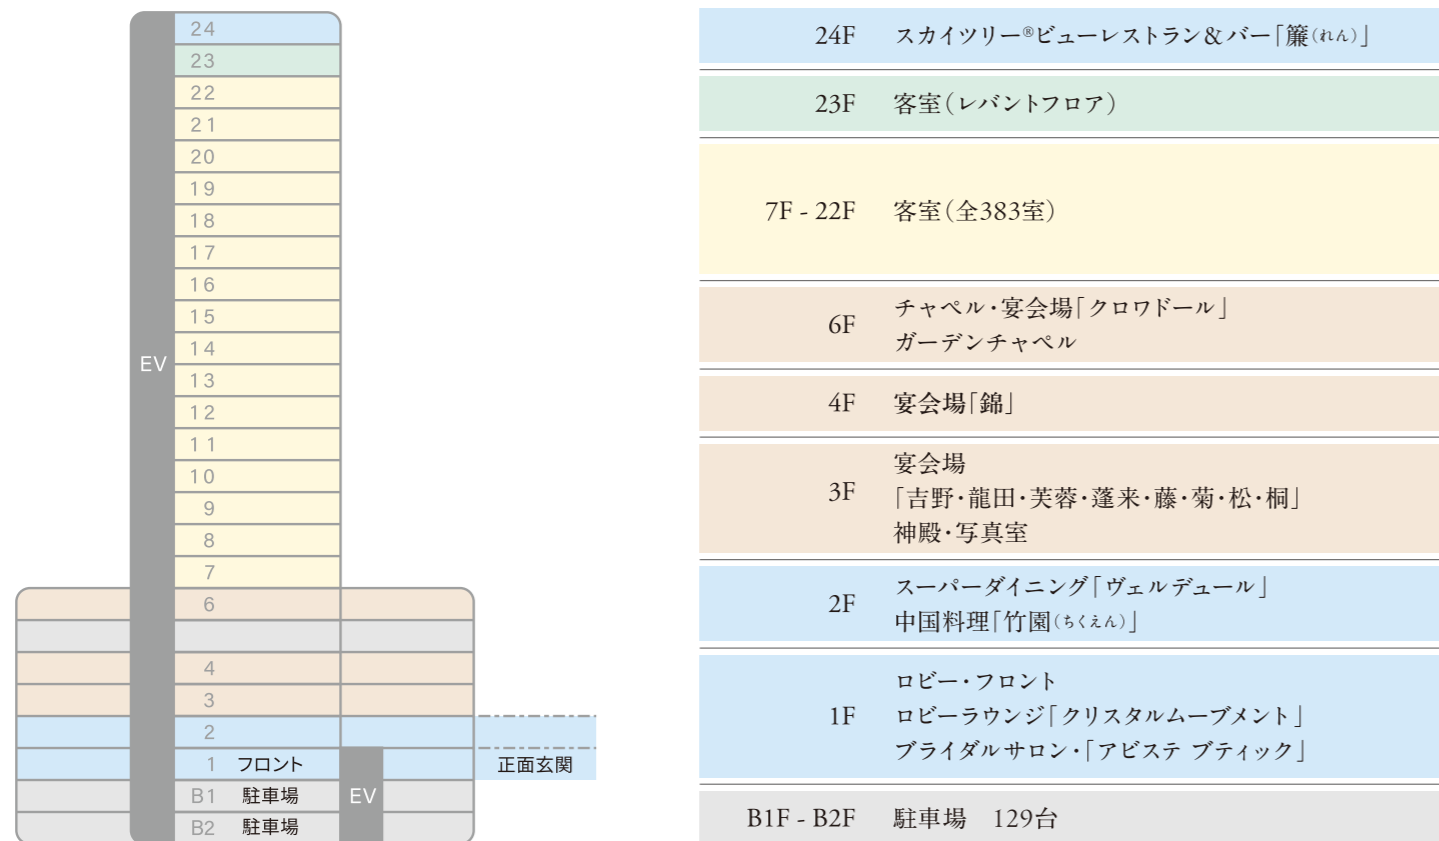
24
23
22
21
20
19
18
17
16
15
EV
14
13
12
11
10
9
8
7
6
4
3
2
1 フロント
正面玄関
B1 駐車場
EV
B2 駐車場

| | |
|---|---|
| 24F | スカイツリー®ビューレストラン＆バー「簾(れん)」 |
| 23F | 客室(レバントフロア) |
| 7F - 22F | 客室(全383室) |
| 6F | チャペル・宴会場「クロワドール」 ガーデンチャペル |
| 4F | 宴会場「錦」 |
| 3F | 宴会場 「吉野・龍田・芙蓉・蓬来・藤・菊・松・桐」 神殿・写真室 |
| 2F | スーパーダイニング「ヴェルデュール」 中国料理「竹園(ちくえん)」 |
| 1F | ロビー・フロント ロビーラウンジ「クリスタルムーブメント」 ブライダルサロン・「アビステ ブティック」 |
| B1F - B2F | 駐車場　129台 |